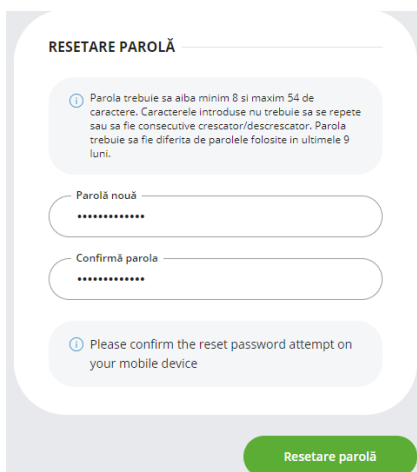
RESETARE PAROLĂ

Parola trebuie sa aiba minim 8 si maxim 54 de caractere. Caracterele introduse nu trebuie sa se repete sau sa fie consecutive crescator/descrescator. Parola trebuie sa fie diferita de parolele folosite in ultimele 9 luni.

Parolă nouă
•••••••••••••

Confirmă parola
•••••••••••••

Please confirm the reset password attempt on your mobile device

Resetare parolă